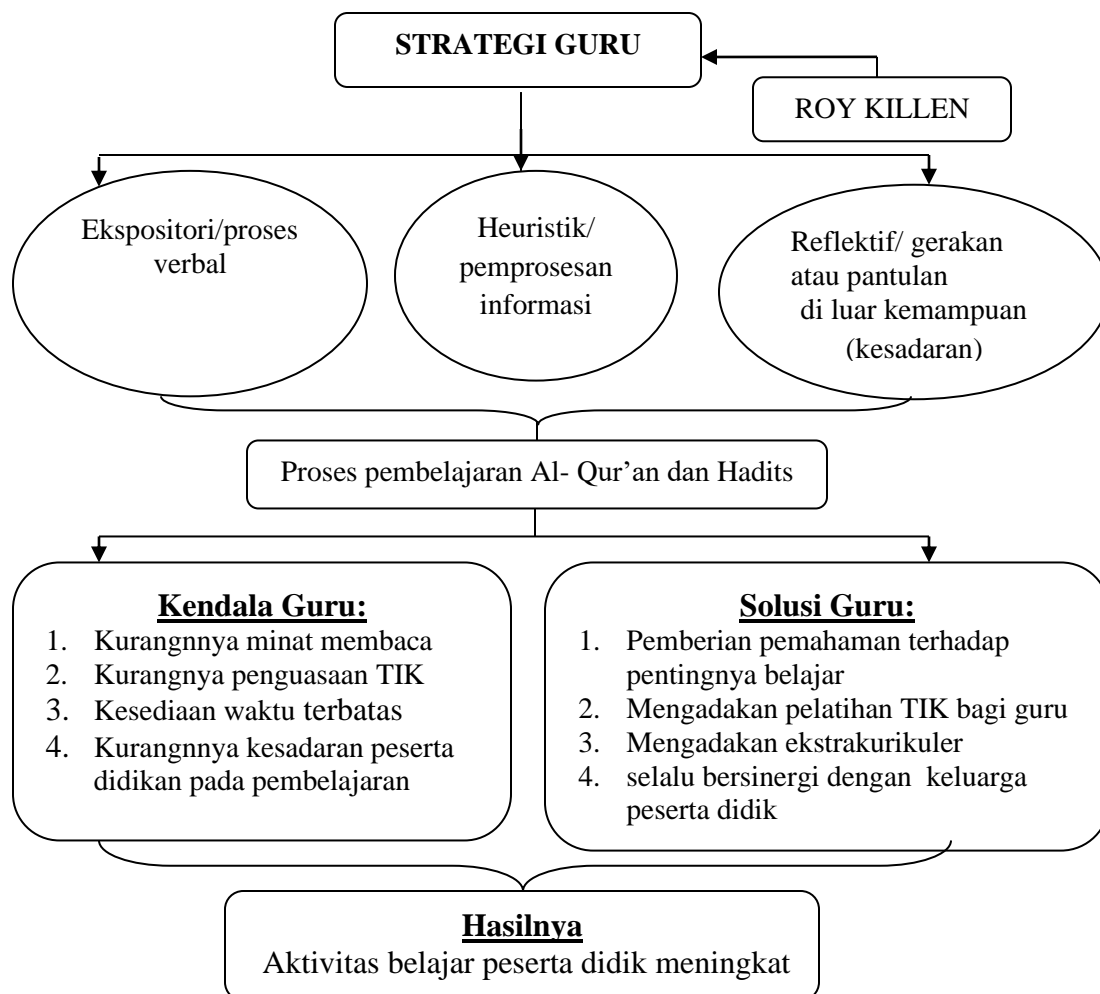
STRATEGI GURU

ROY KILLEN

Ekspositori/proses verbal

Heuristik/ pemprosesan informasi

Reflektif/ gerakan atau pantulan di luar kemampuan (kesadaran)

Proses pembelajaran Al- Qur'an dan Hadits

**Kendala Guru:**
1. Kurangnnya minat membaca
2. Kurangnya penguasaan TIK
3. Kesediaan waktu terbatas
4. Kurangnnya kesadaran peserta didikan pada pembelajaran

**Solusi Guru:**
1. Pemberian pemahaman terhadap pentingnya belajar
2. Mengadakan pelatihan TIK bagi guru
3. Mengadakan ekstrakurikuler
4. selalu bersinergi dengan keluarga peserta didik

**Hasilnya**
Aktivitas belajar peserta didik meningkat